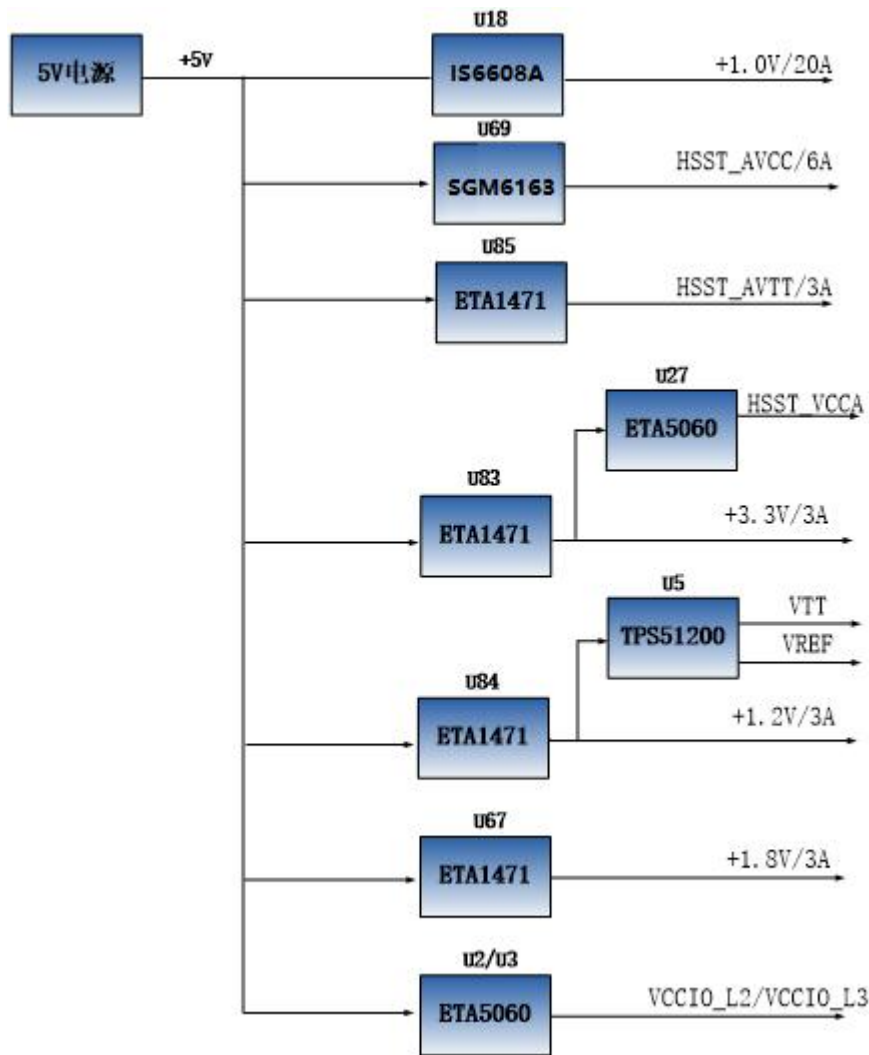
5V电源

+5V

U18
IS6608A
+1. 0V/20A

U69
SGM6163
HSST_AVCC/6A

U85
ETA1471
HSST_AVTT/3A

U27
ETA5060
HSST_VCCA

U83
ETA1471
+3. 3V/3A

U5
TPS51200
VTT
VREF

U84
ETA1471
+1. 2V/3A

U67
ETA1471
+1. 8V/3A

U2/U3
ETA5060
VCCIO_L2/VCCIO_L3